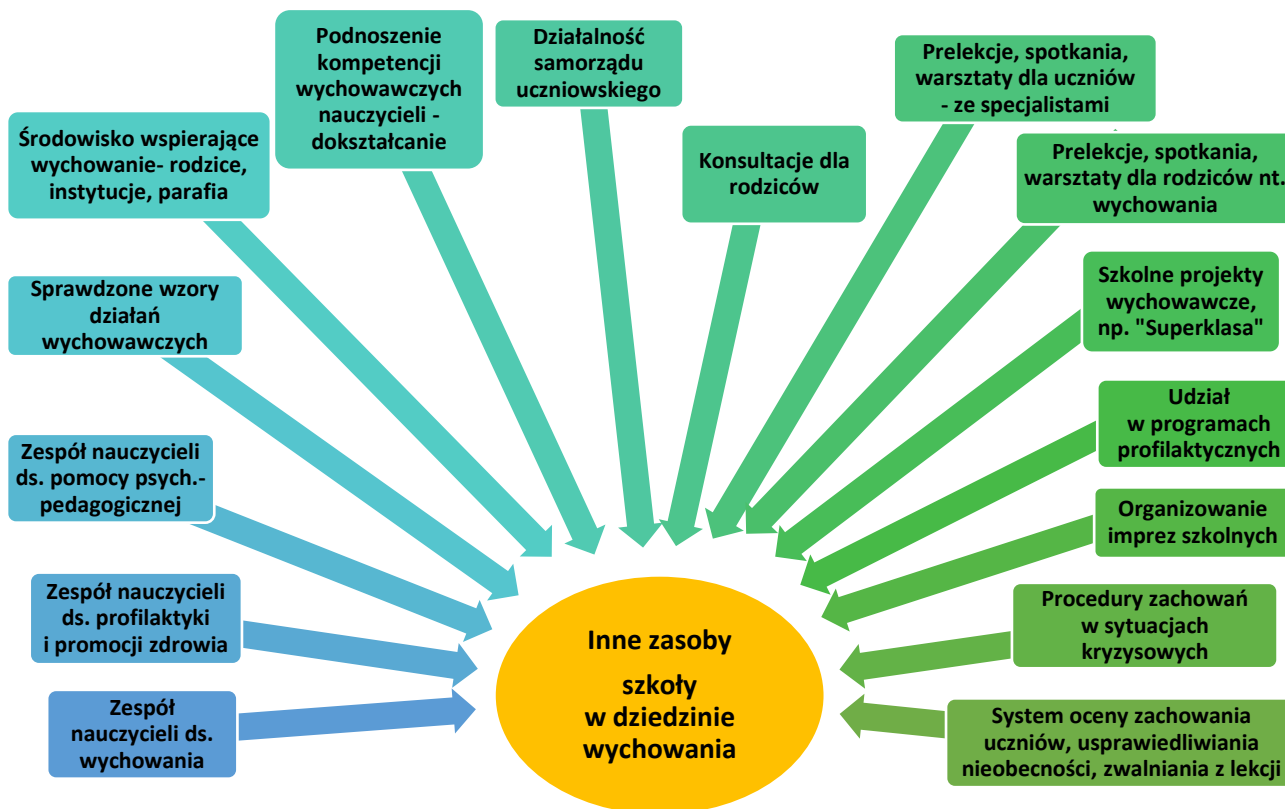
Podnoszenie kompetencji wychowawczych nauczycieli - dokształcanie

Działalność samorządu uczniowskiego

Prelekcje, spotkania, warsztaty dla uczniów - ze specjalistami

Środowisko wspierające wychowanie- rodzice, instytucje, parafia

Konsultacje dla rodziców

Prelekcje, spotkania, warsztaty dla rodziców nt. wychowania

Sprawdzone wzory działań wychowawczych

Szkolne projekty wychowawcze, np. "Superklasa"

Udział w programach profilaktycznych

Zespół nauczycieli ds. pomocy psych.-pedagogicznej

Organizowanie imprez szkolnych

Zespół nauczycieli ds. profilaktyki i promocji zdrowia

Procedury zachowań w sytuacjach kryzysowych

Inne zasoby szkoły w dziedzinie wychowania

Zespół nauczycieli ds. wychowania

System oceny zachowania uczniów, usprawiedliwiania nieobecności, zwalniania z lekcji